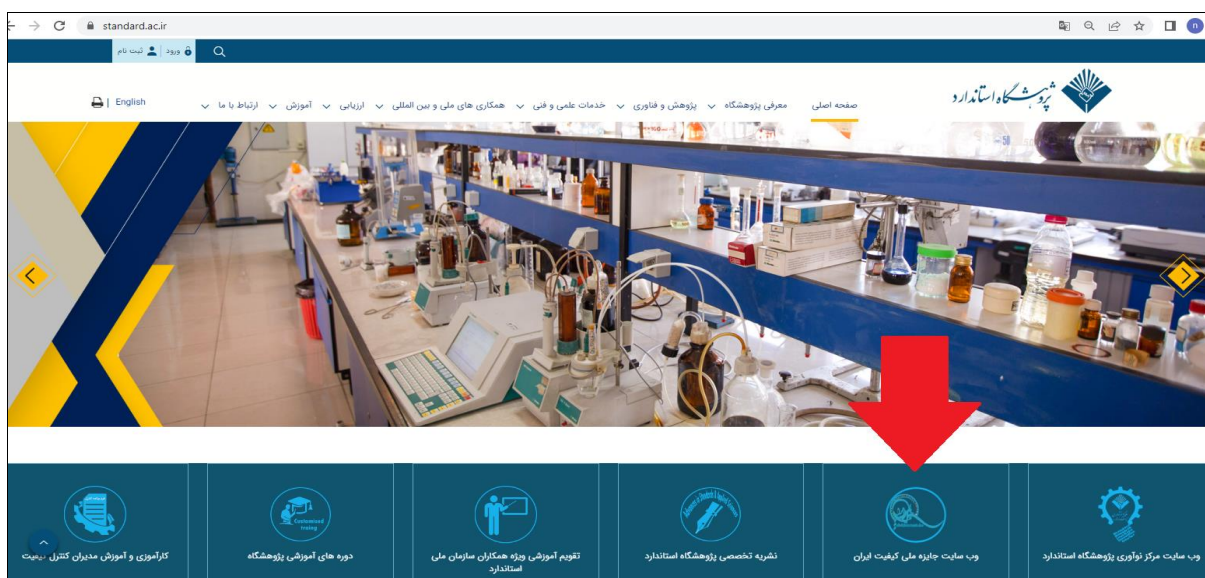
standard.ac.ir

ورود | ثبت نام

پژوهشگاه استاندارد

صفحه اصلی
معرفی پژوهشگاه
پژوهش و فناوری
خدمات علمی و فنی
همکاری های ملی و بین المللی
ارزیابی
آموزش
ارتباط با ما

English

Customized training

وب سایت مرکز نوآوری پژوهشگاه استاندارد

وب سایت جایزه ملی کیفیت ایران

نشریه تخصصی پژوهشگاه استاندارد

تقویم آموزشی ویژه همکاران سازمان ملی استاندارد

دوره های آموزشی پژوهشگاه

کارآموزی و آموزش مدیران کنترل کیفیت